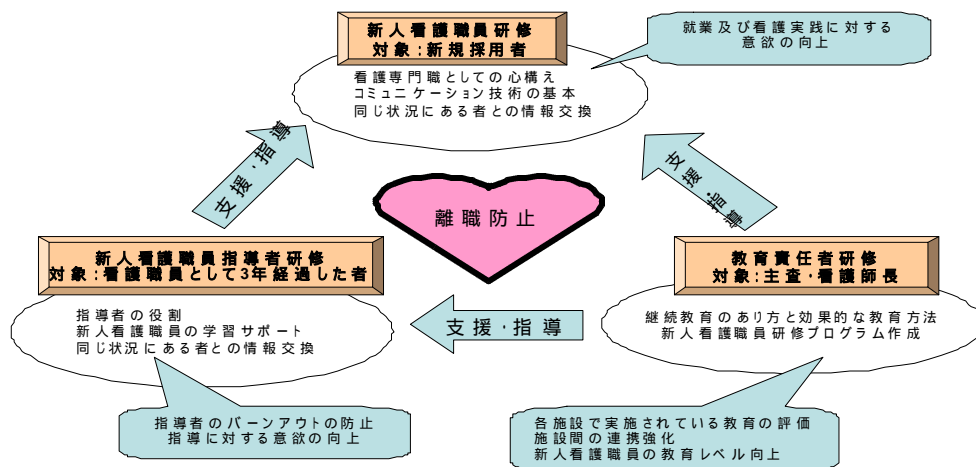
新人看護職員研修
対象：新規採用者

就業及び看護実践に対する意欲の向上

看護専門職としての心構え
コミュニケーション技術の基本
同じ状況にある者との情報交換

支援・指導

支援・指導

離職防止

新人看護職員指導者研修
対象：看護職員として3年経過した者

指導者の役割
新人看護職員の学習サポート
同じ状況にある者との情報交換

支援・指導

教育責任者研修
対象：主査・看護師長

継続教育のあり方と効果的な教育方法
新人看護職員研修プログラム作成

指導者のバーンアウトの防止
指導に対する意欲の向上

各施設で実施されている教育の評価
施設間の連携強化
新人看護職員の教育レベル向上